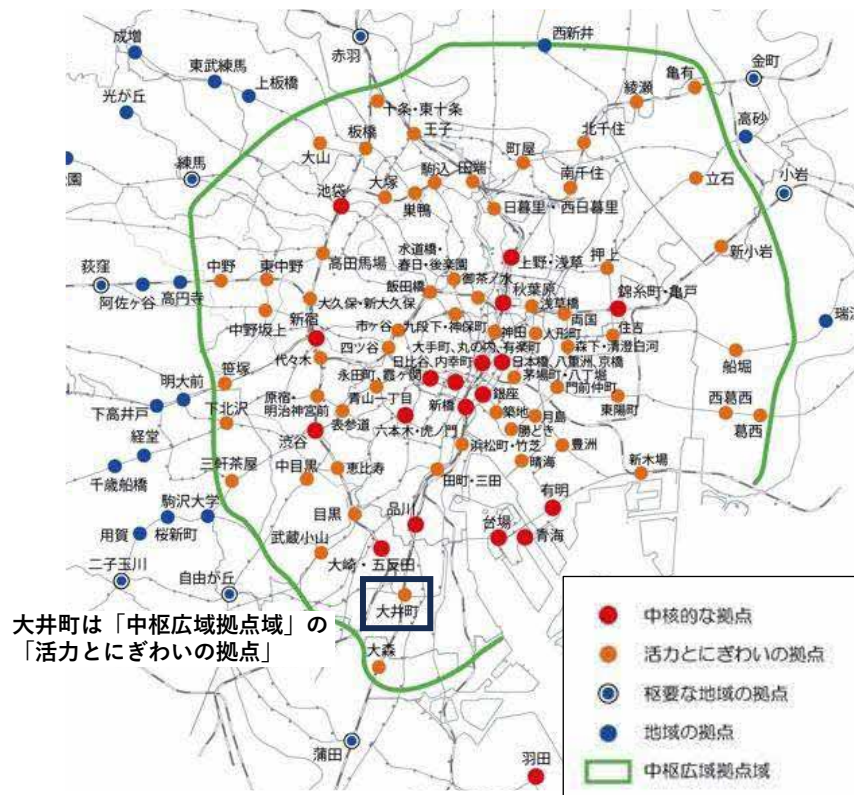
成増
東武練馬
上板橋
光が丘
赤羽
西新井
金町
亀有
綾瀬
高砂
十条・東十条
板橋
王子
北千住
練馬
大山
駒込
田端
町屋
南千住
小岩
立石
池袋
大塚
巣鴨
日暮里・西日暮里
高田馬場
水道橋・春日・後楽園
上野・浅草
押上
新小岩
荻窪
中野
東中野
飯田橋
御茶ノ水
秋葉原
錦糸町・亀戸
阿佐ヶ谷
高円寺
大久保・新大久保
浅草橋
瑞江
新宿
市ヶ谷
九段下・神保町
神田
人形町
両国
住吉
中野坂上
四ツ谷
大手町、丸の内、有楽町
森下・清澄白河
代々木
日比谷、内幸町
日本橋、八重洲、京橋
茅場町・八丁堀
船堀
笹塚
永田町、霞ヶ関
門前仲町
明大前
原宿・明治神宮前
青山一丁目
銀座
新橋
築地
月島
東陽町
西葛西
下高井戸
下北沢
六本木・虎ノ門
勝どき
葛西
経堂
渋谷
表参道
浜松町・竹芝
豊洲
晴海
三軒茶屋
中目黒
恵比寿
新木場
千歳船橋
田町・三田
有明
駒沢大学
目黒
品川
用賀
桜新町
台場
青海
武蔵小山
二子玉川
自由が丘
大崎・五反田
大井町
大井町は「中枢広域拠点域」の「活力とにぎわいの拠点」
大森
蒲田
羽田
中核的な拠点
活力とにぎわいの拠点
枢要な地域の拠点
地域の拠点
中枢広域拠点域